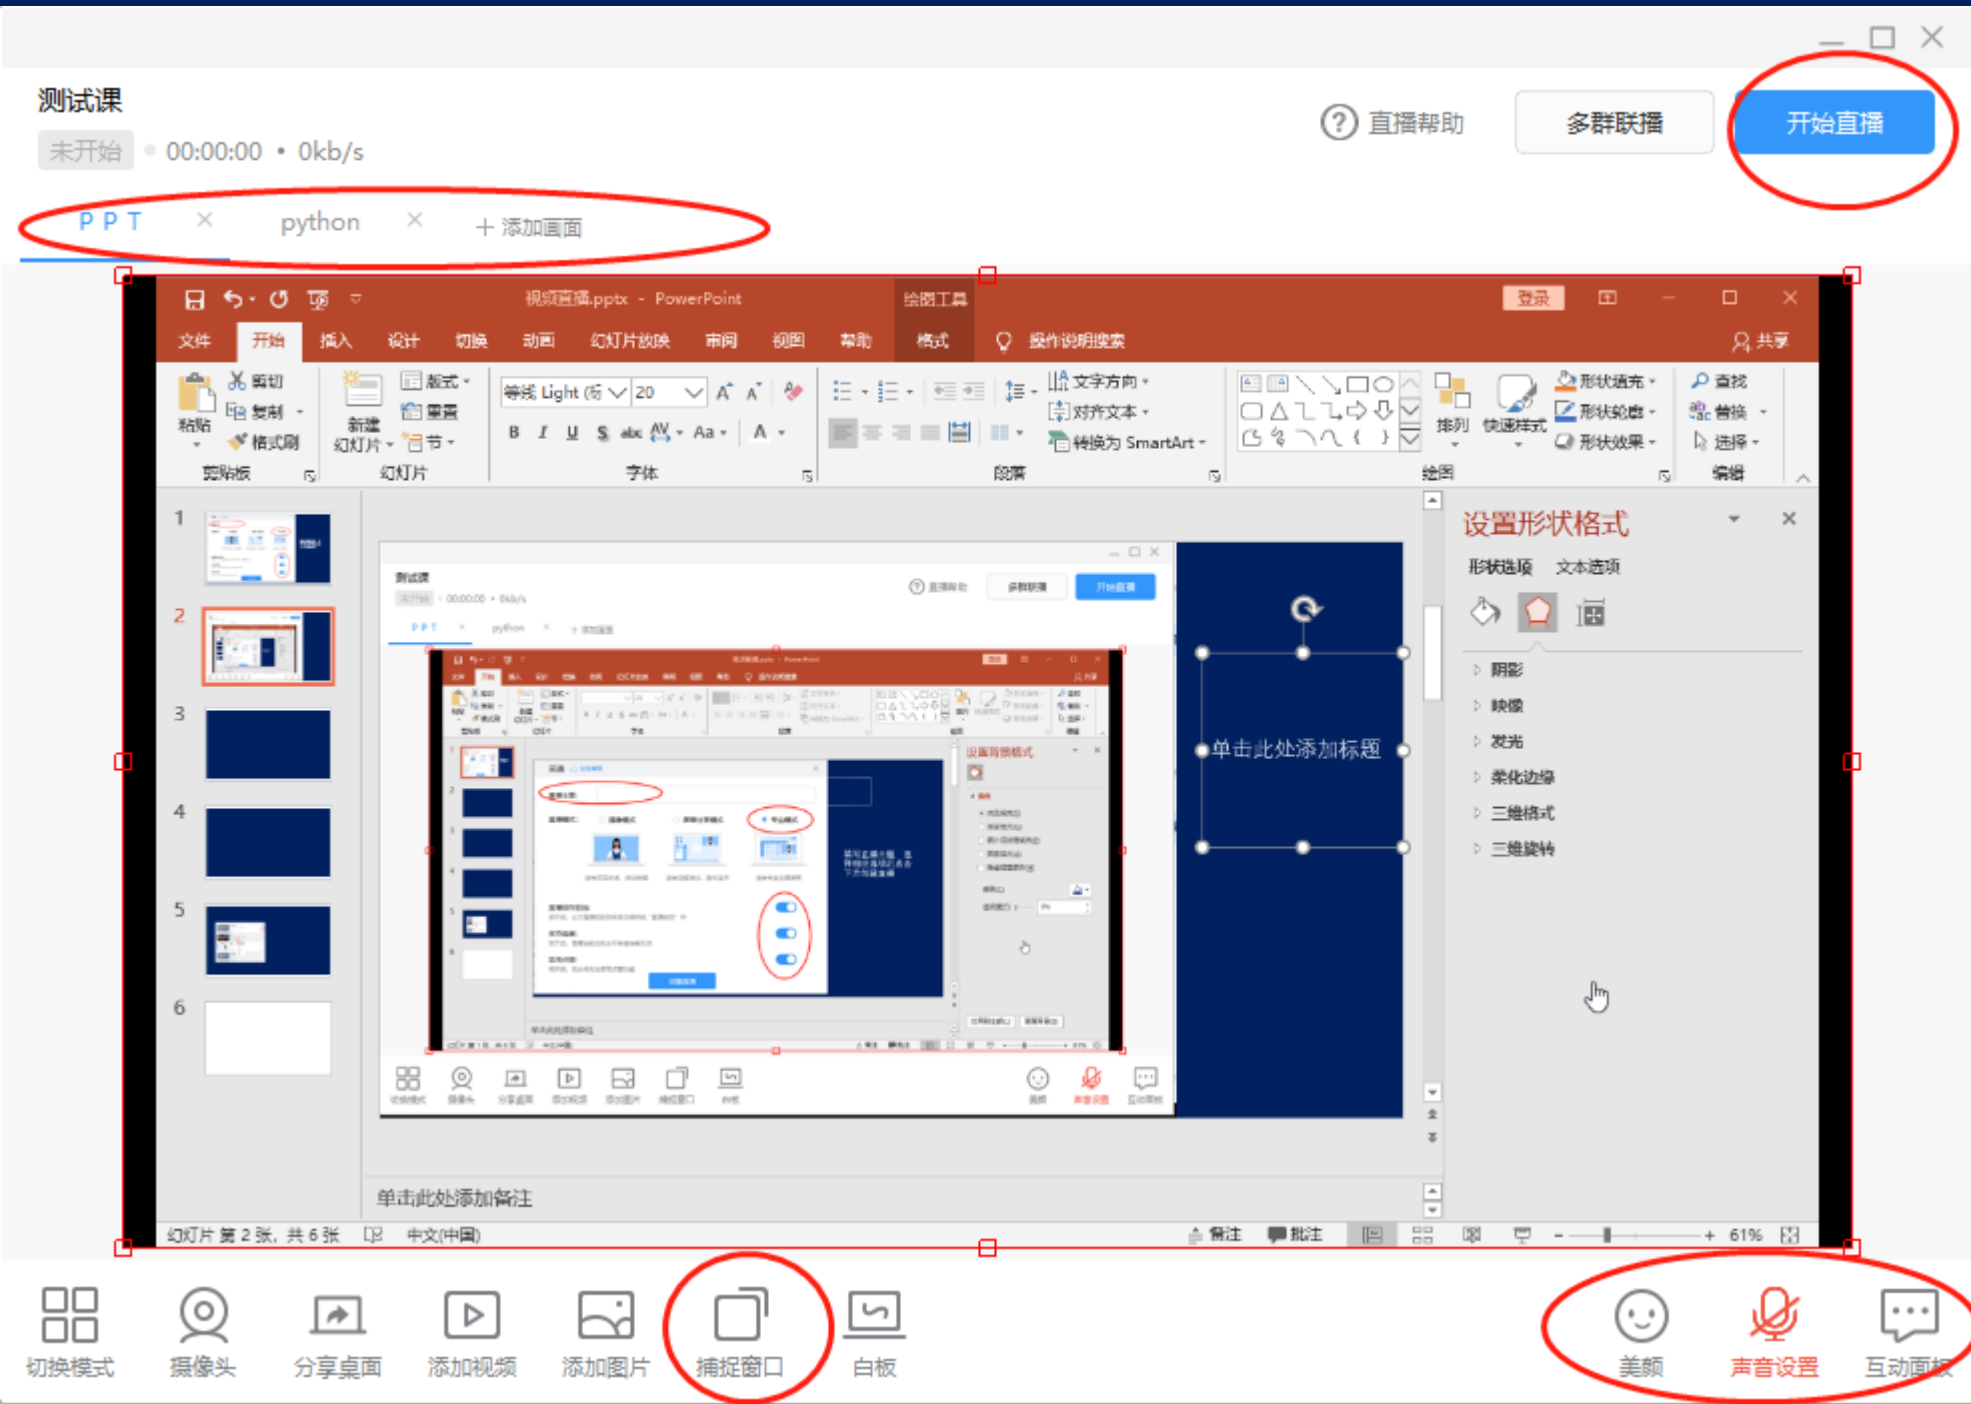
测试课
未开始 00:00:00 • 0kb/s
直播帮助
多群联播
开始直播
PPT
python
+ 添加画面

视频直播.pptx - PowerPoint
绘图工具
登录
文件 开始 插入 设计 切换 动画 幻灯片放映 审阅 视图 帮助 格式 操作说明搜索
共享
粘贴 剪切 复制 格式刷
剪贴板
新建幻灯片 版式 重置 节
幻灯片
等线 Light (标 20
字体
段落
文字方向 对齐文本 转换为 SmartArt
排列 快速样式
形状填充 形状轮廓 形状效果
绘图
查找 替换 选择
编辑

1
2
3
4
5
6

单击此处添加标题

设置形状格式
形状选项 文本选项
阴影
映像
发光
柔化边缘
三维格式
三维旋转

单击此处添加备注
幻灯片 第 2 张，共 6 张 中文(中国)
备注 批注 61%

切换模式
摄像头
分享桌面
添加视频
添加图片
捕捉窗口
白板
美颜
声音设置
互动面板